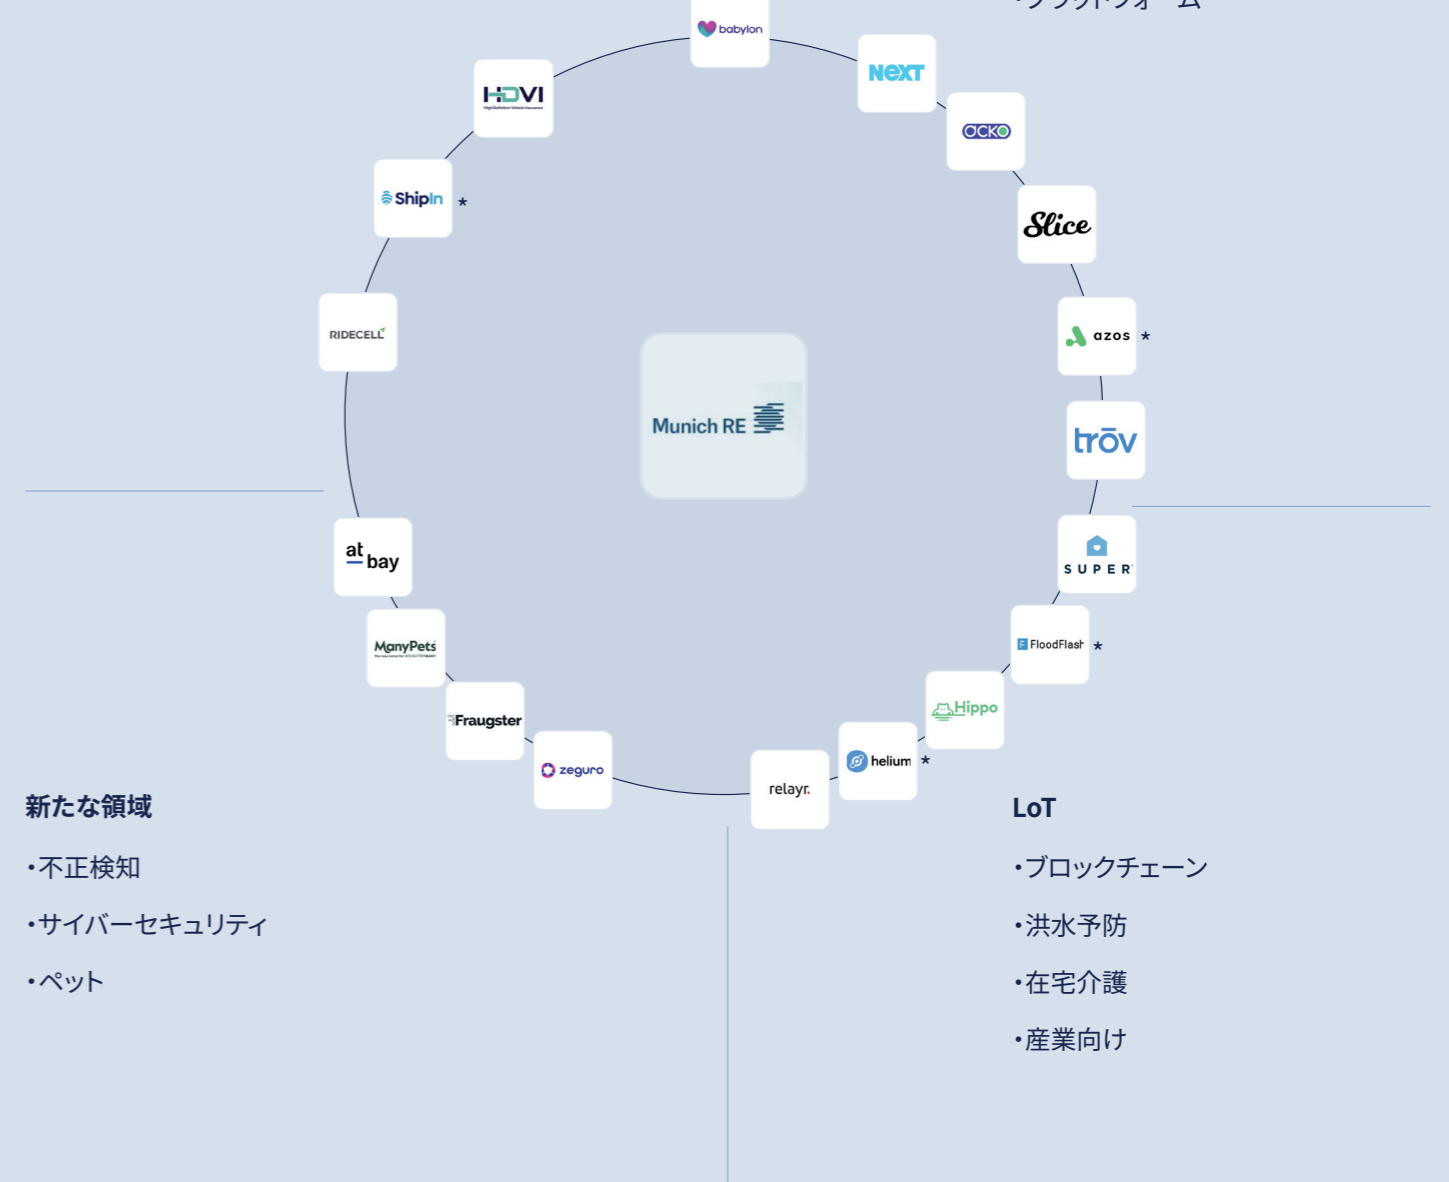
•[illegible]

babylon

NEXT

HDVI

OCKO

ShipIn *

Slice

azos *

RIDECELL

Munich RE

trōv

at bay

SUPER

FloodFlash *

ManyPets

Hippo

Fraugster

helium *

zeguro

relayr.

新たな領域

•不正検知

•サイバーセキュリティ

•ペット

LoT

•ブロックチェーン

•洪水予防

•在宅介護

•産業向け